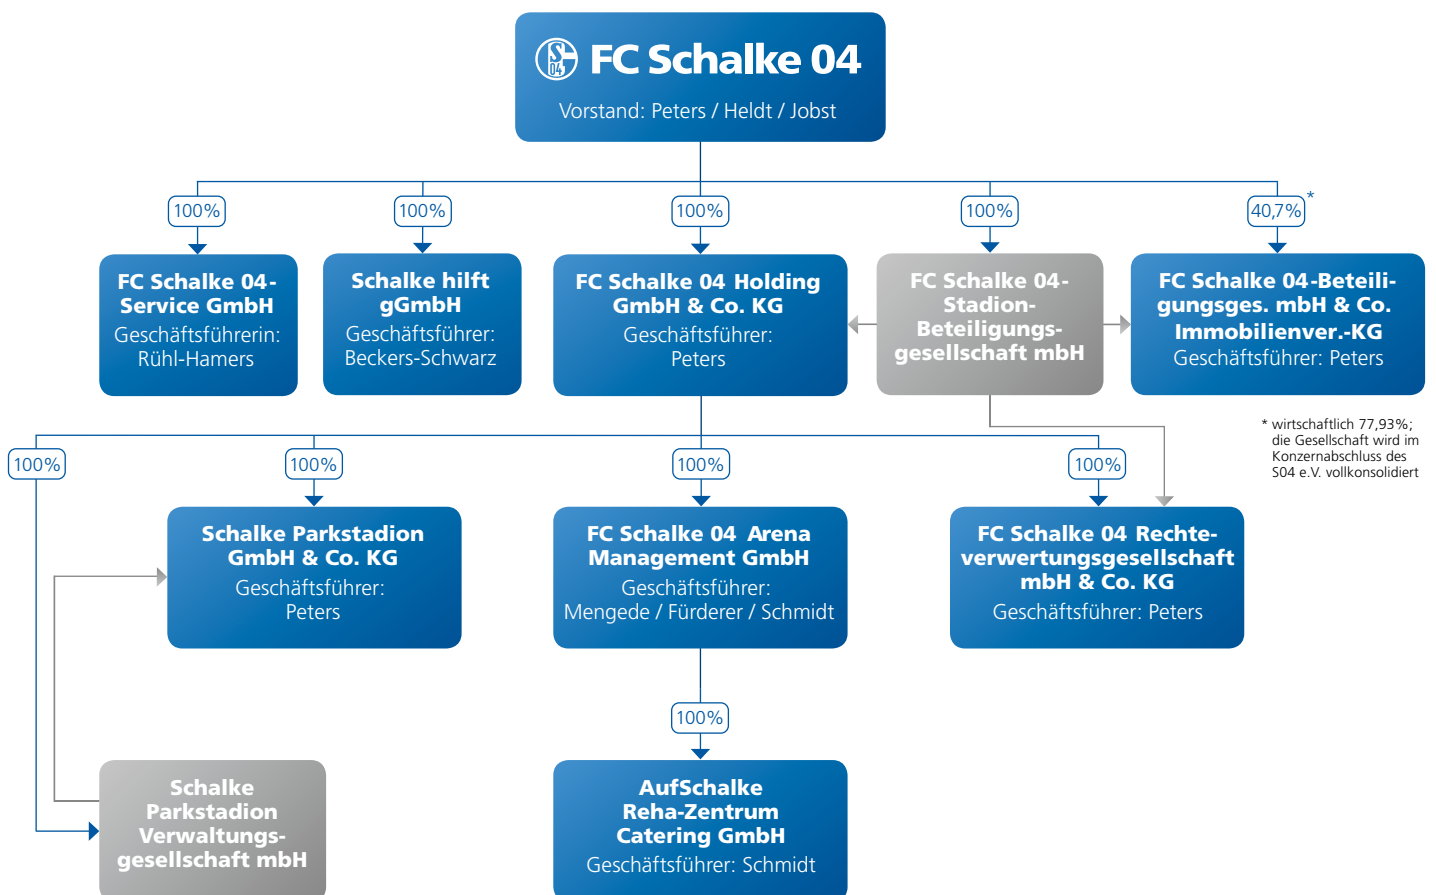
FC Schalke 04
Vorstand: Peters / Heldt / Jobst

100%
FC Schalke 04-Service GmbH
Geschäftsführerin: Rühl-Hamers

100%
Schalke hilft gGmbH
Geschäftsführer: Beckers-Schwarz

100%
FC Schalke 04 Holding GmbH & Co. KG
Geschäftsführer: Peters

100%
FC Schalke 04-Stadion-Beteiligungsgesellschaft mbH

40,7%*
FC Schalke 04-Beteiligungsges. mbH & Co. Immobilienver.-KG
Geschäftsführer: Peters

* wirtschaftlich 77,93%; die Gesellschaft wird im Konzernabschluss des S04 e.V. vollkonsolidiert

100%
100%
Schalke Parkstadion GmbH & Co. KG
Geschäftsführer: Peters

100%
FC Schalke 04 Arena Management GmbH
Geschäftsführer: Mengede / Fürderer / Schmidt

100%
FC Schalke 04 Rechteverwertungsgesellschaft mbH & Co. KG
Geschäftsführer: Peters

Schalke Parkstadion Verwaltungsgesellschaft mbH

100%
AufSchalke Reha-Zentrum Catering GmbH
Geschäftsführer: Schmidt